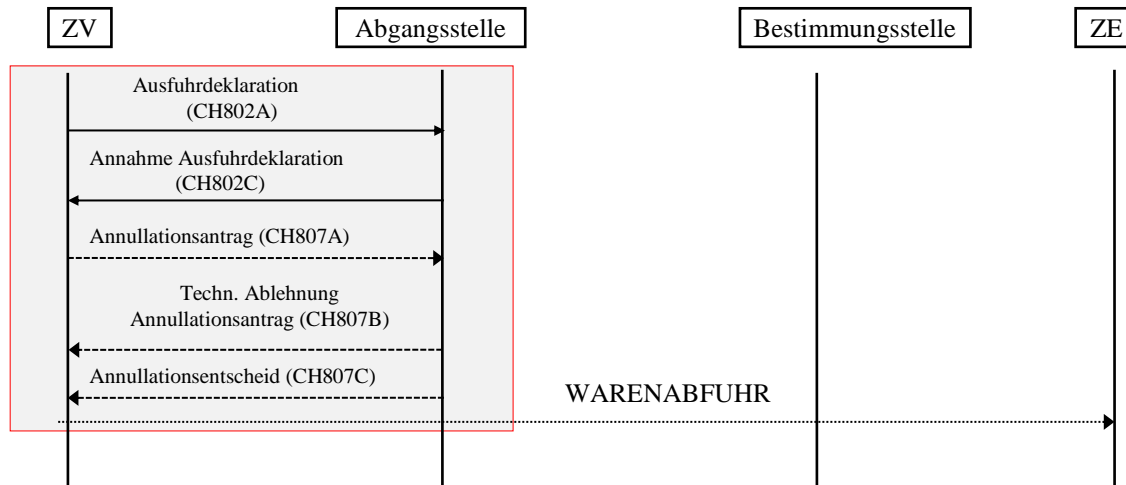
ZV

Abgangsstelle

Bestimmungsstelle

ZE

Ausfuhrdeklaration (CH802A)

Annahme Ausfuhrdeklaration (CH802C)

Annullationsantrag (CH807A)

Techn. Ablehnung Annullationsantrag (CH807B)

Annullationsentscheid (CH807C)

WARENABFUHR